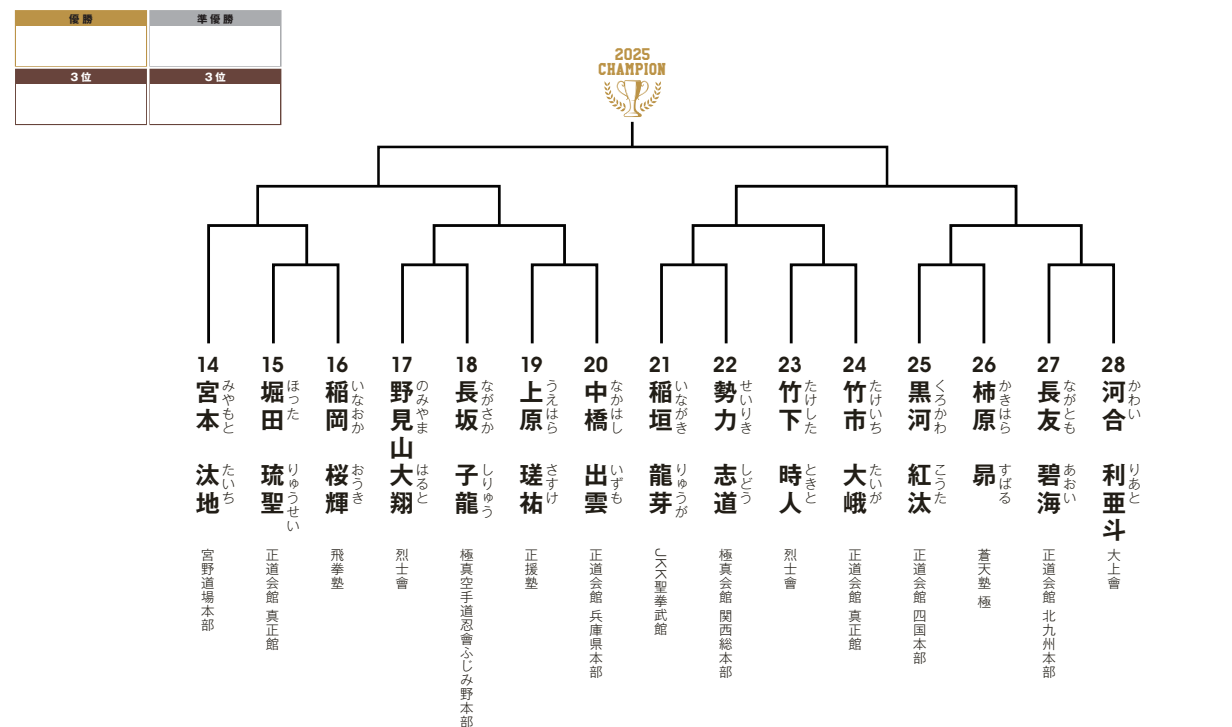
優勝
準優勝
3位
3位

2025 CHAMPION

14 宮本 みやもと 汰地 たいち 宮野道場本部

15 堀田 ほった 琉聖 りゅうせい 正道会館 真正館

16 稲岡 いなおか 桜輝 おうき 飛拳塾

17 野見山 のみやま 大翔 はると 烈士會

18 長坂 ながさか 子龍 しりゅう 極真空手道忍會ふじみ野本部

19 上原 うえはら 瑳祐 さすけ 正援塾

20 中橋 なかはし 出雲 いずも 正道会館 兵庫県本部

21 稲垣 いながき 龍芽 りゅうが JKK聖拳武館

22 勢力 せいりき 志道 しどう 極真会館 関西総本部

23 竹下 たけした 時人 ときと 烈士會

24 竹市 たけいち 大峨 たいが 正道会館 真正館

25 黒河 くろかわ 紅汰 こうた 正道会館 四国本部

26 柿原 かきはら 昴 すばる 蒼天塾 極

27 長友 ながとも 碧海 あおい 正道会館 北九州本部

28 河合 かわい 利亜斗 りあと 大上會